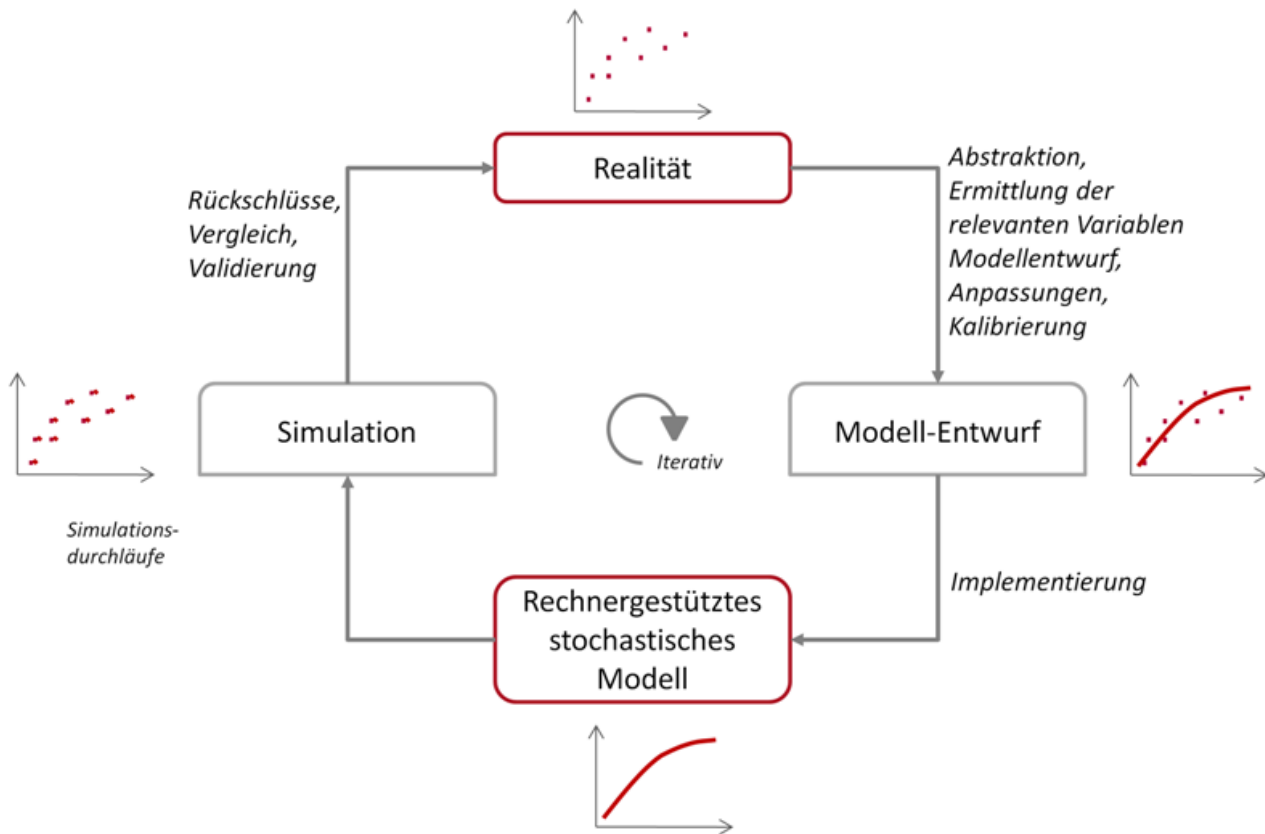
Realität

Rückschlüsse, Vergleich, Validierung

Abstraktion, Ermittlung der relevanten Variablen Modellentwurf, Anpassungen, Kalibrierung

Simulation

Iterativ

Modell-Entwurf

Simulationsdurchläufe

Implementierung

Rechnergestütztes stochastisches Modell